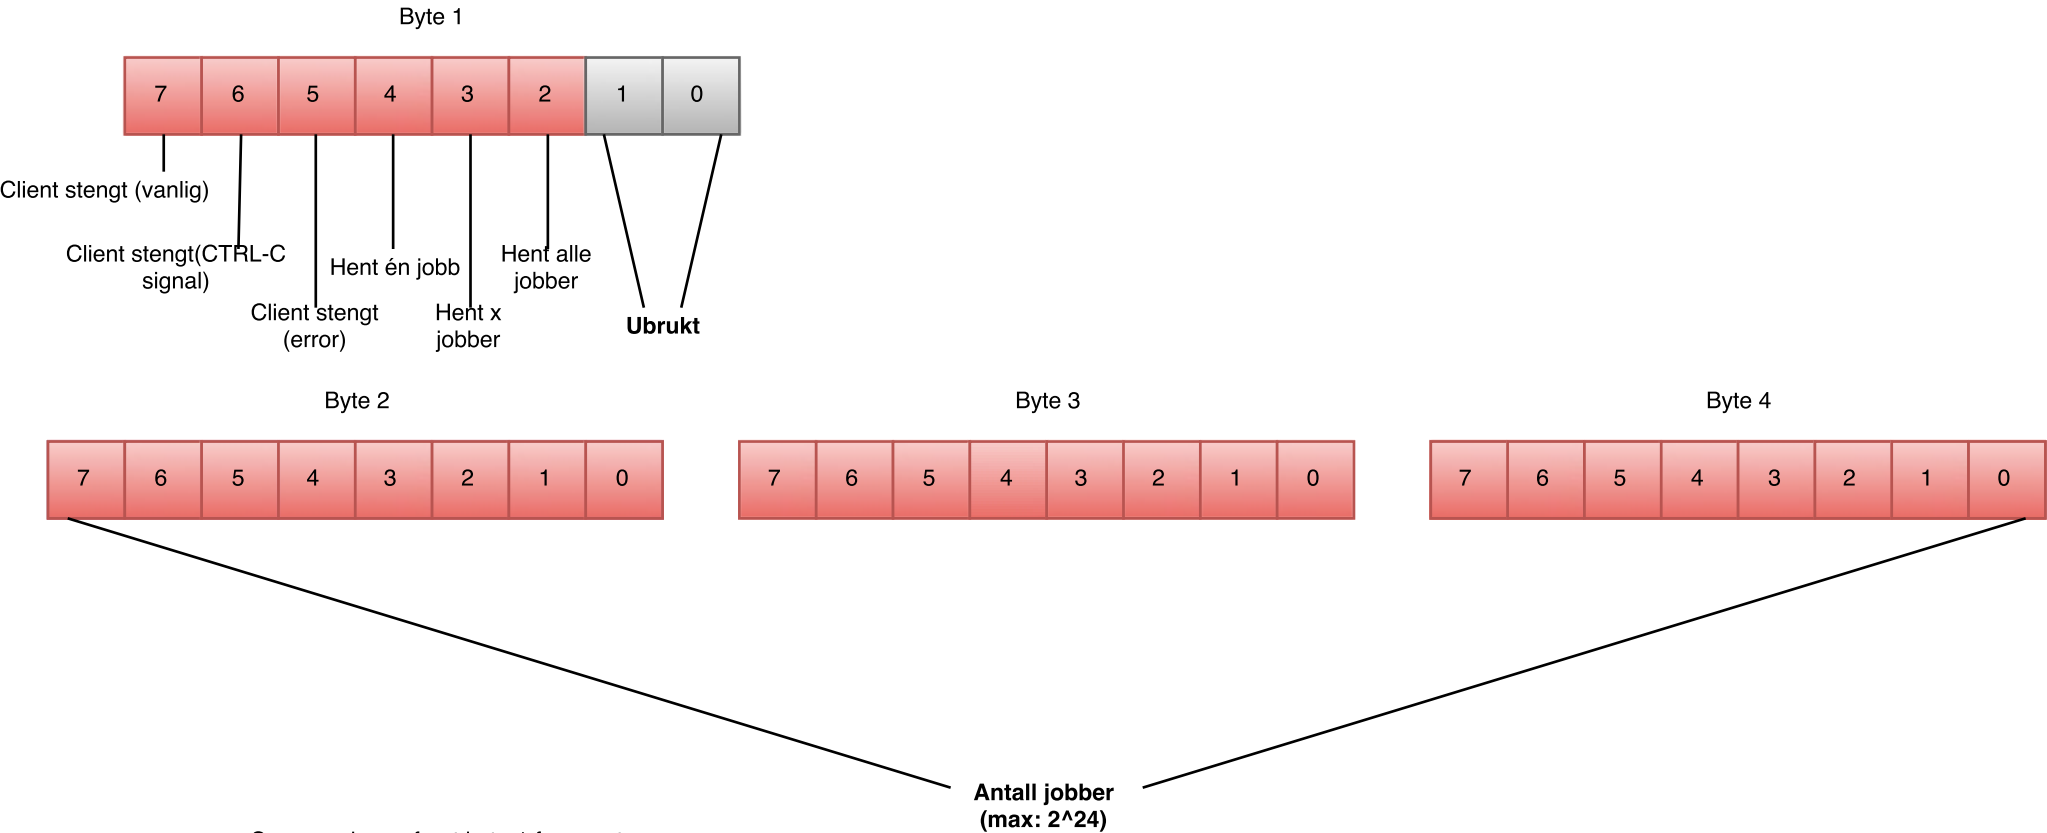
Byte 1

| 7 | 6 | 5 | 4 | 3 | 2 | 1 | 0 |
|---|---|---|---|---|---|---|---|

Client stengt (vanlig)

Client stengt(CTRL-C signal)

Hent én jobb

Hent alle jobber

Client stengt (error)

Hent x jobber

**Ubrukt**

Byte 2

| 7 | 6 | 5 | 4 | 3 | 2 | 1 | 0 |
|---|---|---|---|---|---|---|---|

Byte 3

| 7 | 6 | 5 | 4 | 3 | 2 | 1 | 0 |
|---|---|---|---|---|---|---|---|

Byte 4

| 7 | 6 | 5 | 4 | 3 | 2 | 1 | 0 |
|---|---|---|---|---|---|---|---|

**Antall jobber (max: 2^24)**

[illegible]